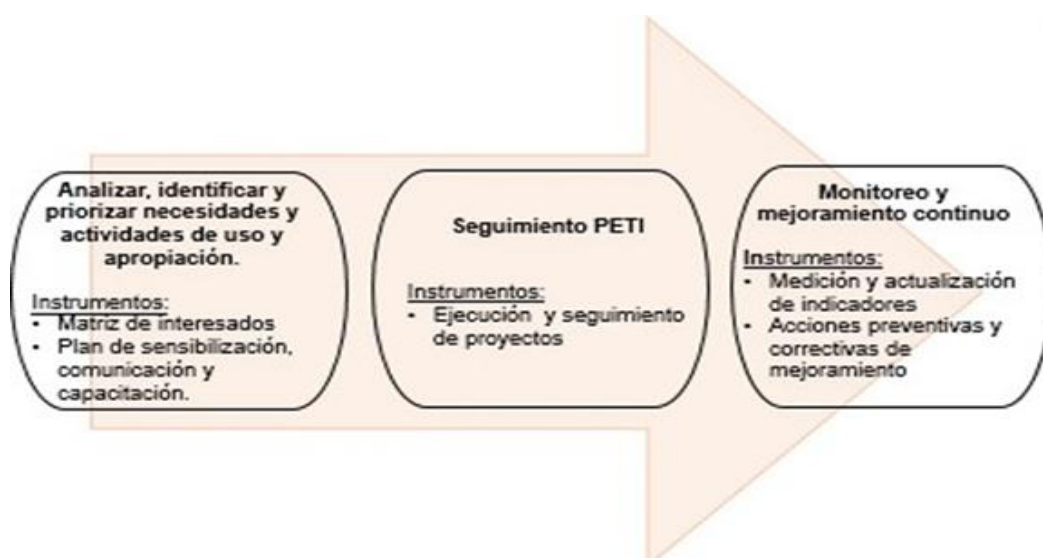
Analizar, identificar y priorizar necesidades y actividades de uso y apropiación.

Instrumentos:
- Matriz de interesados
- Plan de sensibilización, comunicación y capacitación.

Seguimiento PETI

Instrumentos:
- Ejecución y seguimiento de proyectos

Monitoreo y mejoramiento continuo

Instrumentos:
- Medición y actualización de indicadores
- Acciones preventivas y correctivas de mejoramiento